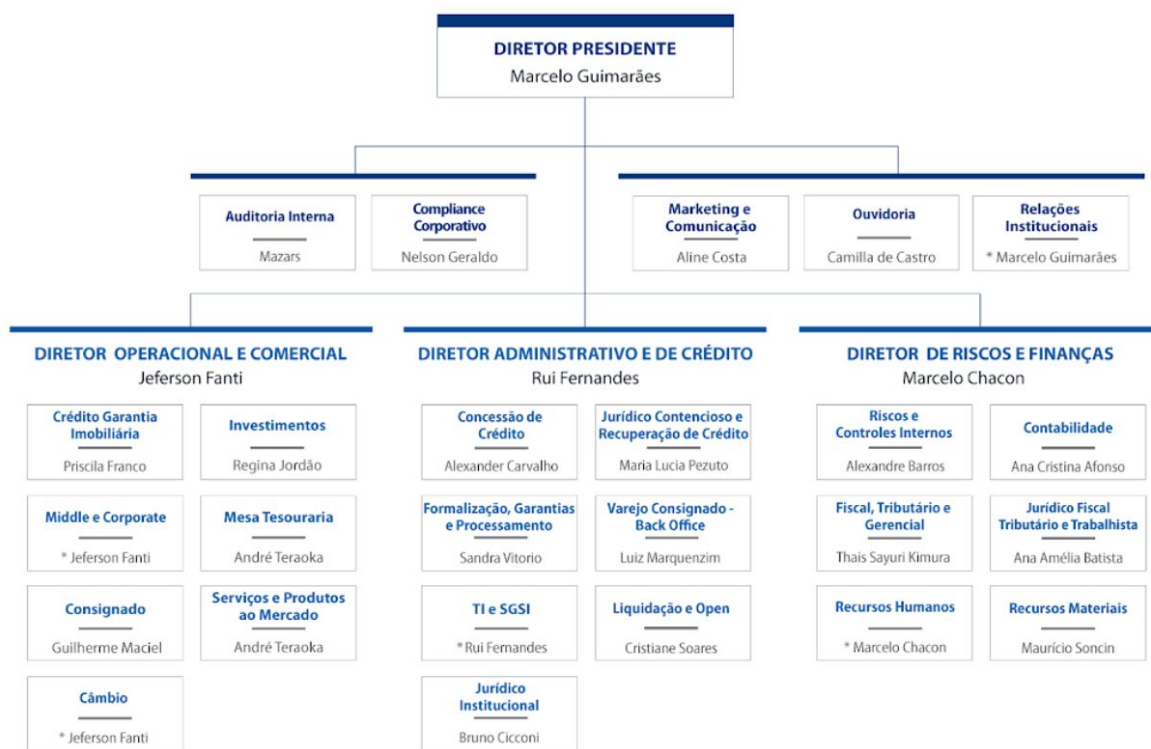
DIRETOR PRESIDENTE
Marcelo Guimarães

Auditoria Interna
Mazars

Compliance Corporativo
Nelson Geraldo

Marketing e Comunicação
Aline Costa

Ouvidoria
Camilla de Castro

Relações Institucionais
* Marcelo Guimarães

DIRETOR OPERACIONAL E COMERCIAL
Jeferson Fanti

Crédito Garantia Imobiliária
Priscila Franco

Investimentos
Regina Jordão

Middle e Corporate
* Jeferson Fanti

Mesa Tesouraria
André Teraoka

Consignado
Guilherme Maciel

Serviços e Produtos ao Mercado
André Teraoka

Câmbio
* Jeferson Fanti

DIRETOR ADMINISTRATIVO E DE CRÉDITO
Rui Fernandes

Concessão de Crédito
Alexander Carvalho

Jurídico Contencioso e Recuperação de Crédito
Maria Lucia Pezuto

Formalização, Garantias e Processamento
Sandra Vitorio

Varejo Consignado - Back Office
Luiz Marquenzim

TI e SGSI
* Rui Fernandes

Liquidação e Open
Cristiane Soares

Jurídico Institucional
Bruno Cicconi

DIRETOR DE RISCOS E FINANÇAS
Marcelo Chacon

Riscos e Controles Internos
Alexandre Barros

Contabilidade
Ana Cristina Afonso

Fiscal, Tributário e Gerencial
Thais Sayuri Kimura

Jurídico Fiscal Tributário e Trabalhista
Ana Amélia Batista

Recursos Humanos
* Marcelo Chacon

Recursos Materiais
Maurício Soncin